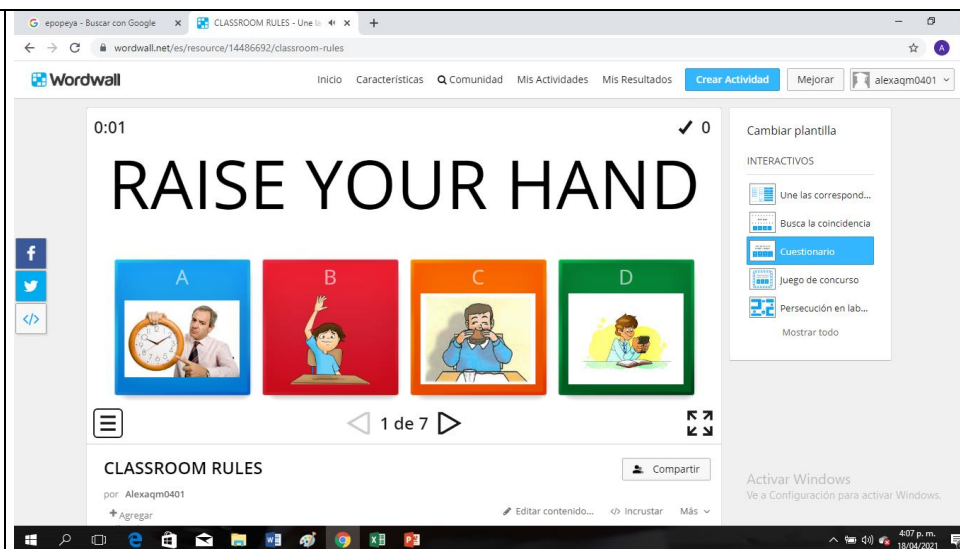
epopeya - Buscar con Google
CLASSROOM RULES - Une la
wordwall.net/es/resource/14486692/classroom-rules

Wordwall
Inicio Características Comunidad Mis Actividades Mis Resultados Crear Actividad Mejorar alexaqm0401

0:01
✓ 0

RAISE YOUR HAND

A
B
C
D

1 de 7

CLASSROOM RULES
por Alexaqm0401
+ Agregar
Compartir
Editar contenido... Incrustar Más

Cambiar plantilla
INTERACTIVOS
Une las correspond...
Busca la coincidencia
Cuestionario
Juego de concurso
Persecución en lab...
Mostrar todo

Activar Windows
Ve a Configuración para activar Windows.

4:07 p. m.
18/04/2021